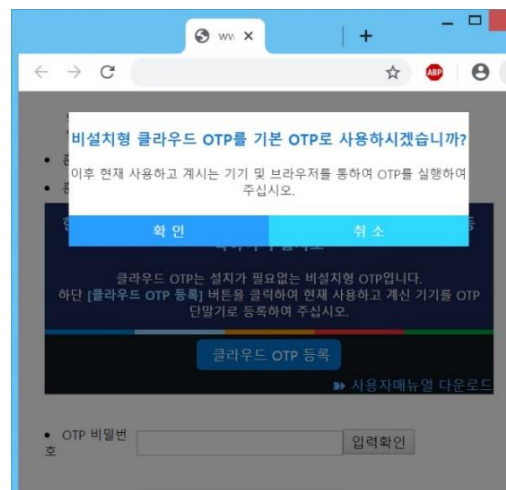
ww ×
+
ABP

비설치형 클라우드 OTP를 기본 OTP로 사용하시겠습니까?

이후 현재 사용하고 계시는 기기 및 브라우저를 통하여 OTP를 실행하여 주십시오.

확 인
취 소

클라우드 OTP는 설치가 필요없는 비설치형 OTP입니다. 하단 [클라우드 OTP 등록] 버튼을 클릭하여 현재 사용하고 계신 기기를 OTP 단말기로 등록하여 주십시오.

클라우드 OTP 등록

사용자매뉴얼 다운로드

• OTP 비밀번호
입력확인